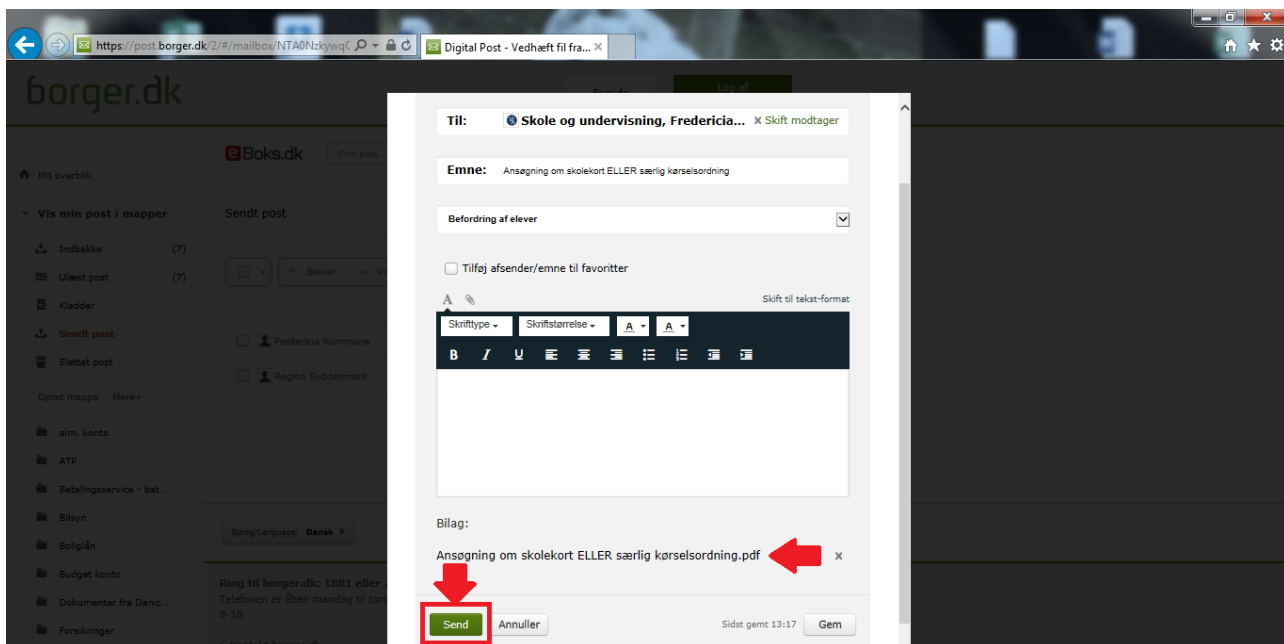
https://post.borger.dk/2/#/mailbox/NTA0NzkywqC
Digital Post - Vedhæft fil fra...

borger.dk

Forside
Log af

eBoks.dk
Find post

Mit overblik
Vis min post i mapper
Indbakke (7)
Ulæst post (7)
Kladder
Sendt post
Slettet post
Opret mappe Mere
alm. konto
ATP
Betalingsservice - bat...
Bilsyn
Boliglån
Budget konto
Dokumenter fra Danic...
Forsikringer

Sendt post
Besvar
Fredericia Kommune
Region Syddanmark

Sprog/Language: Dansk

Ring til borger.dk: 1881 eller
Telefonen er åben mandag til tors
8-18

Til: Skole og undervisning, Fredericia... Skift modtager

Emne: Ansøgning om skolekort ELLER særlig kørselsordning

Befordring af elever

Tilføj afsender/emne til favoritter

Skift til tekst-format

Skrifttype Skriftstørrelse A A
B I U

Bilag:

Ansøgning om skolekort ELLER særlig kørselsordning.pdf

Send Annuller Sidst gemt 13:17 Gem